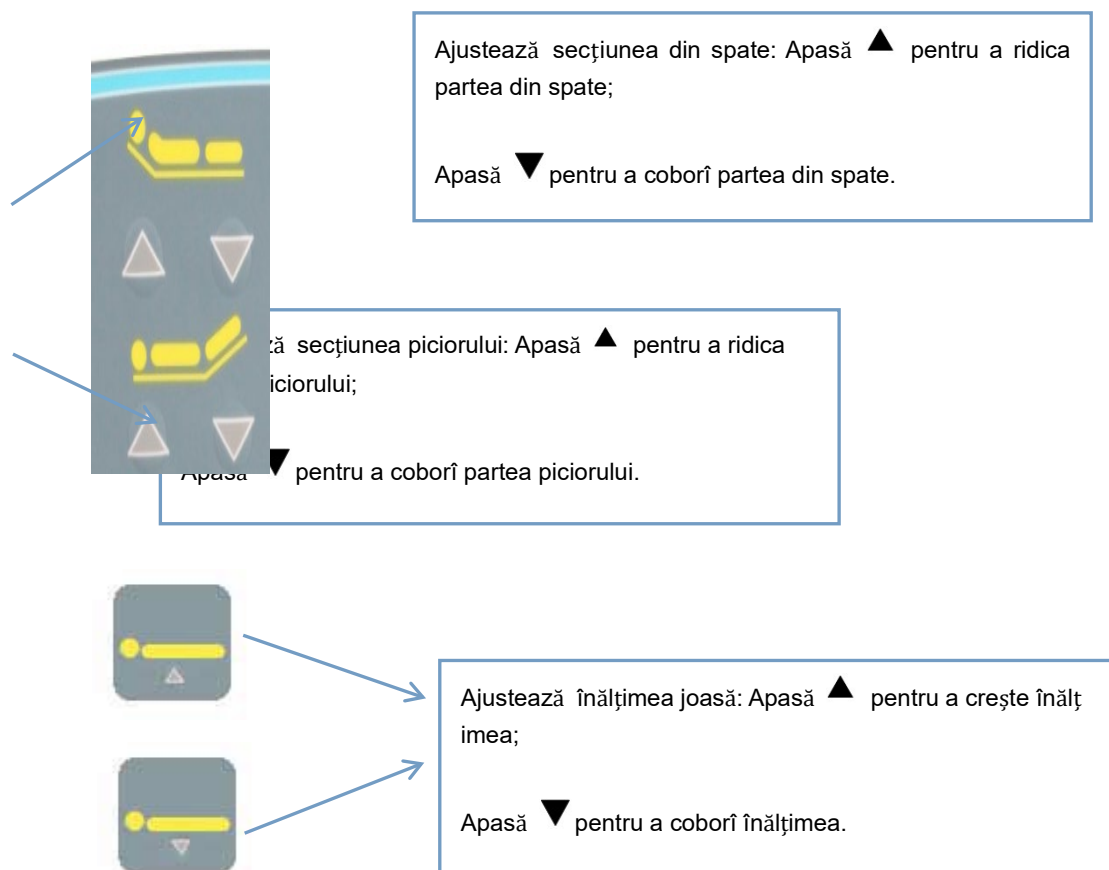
Ajustează secţiunea din spate: Apasă ▲ pentru a ridica partea din spate;

Apasă ▼ pentru a coborî partea din spate.

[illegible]ză secţiunea piciorului: Apasă ▲ pentru a ridica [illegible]piciorului;

Apasă ▼ pentru a coborî partea piciorului.

Ajustează înălţimea joasă: Apasă ▲ pentru a creşte înălţ imea;

Apasă ▼ pentru a coborî înălţimea.